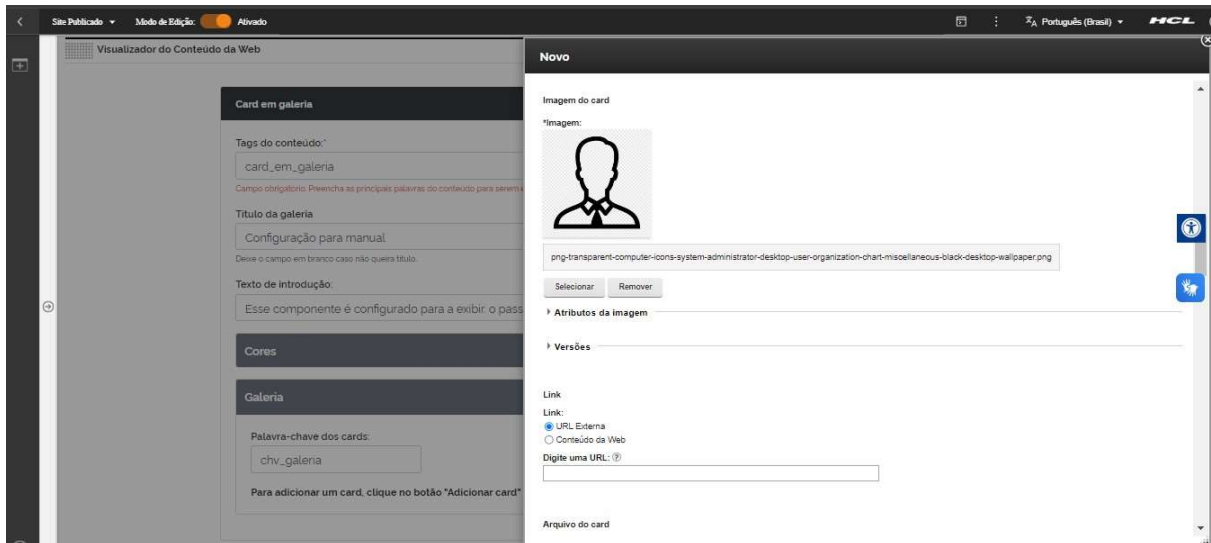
Site Publicado ▾ Modo de Edição: Ativado

Português (Brasil) ▾ HCL

Visualizador do Conteúdo da Web

Card em galeria

Tags do conteúdo:*

card_em_galeria

Campo obrigatório. Preencha as principais palavras do conteúdo para serem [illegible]

Título da galeria

Configuração para manual

Deixe o campo em branco caso não queira título.

Texto de introdução:

Esse componente é configurado para a exibir. o pass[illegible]

Cores

Galeria

Palavra-chave dos cards:

chv_galeria

Para adicionar um card, clique no botão "Adicionar card"

Novo

Imagem do card

*Imagem:

png-transparent-computer-icons-system-administrator-desktop-user-organization-chart-miscellaneous-black-desktop-wallpaper.png

Selecionar Remover

Atributos da imagem

Versões

Link

Link:

URL Externa

Conteúdo da Web

Digite uma URL:

Arquivo do card